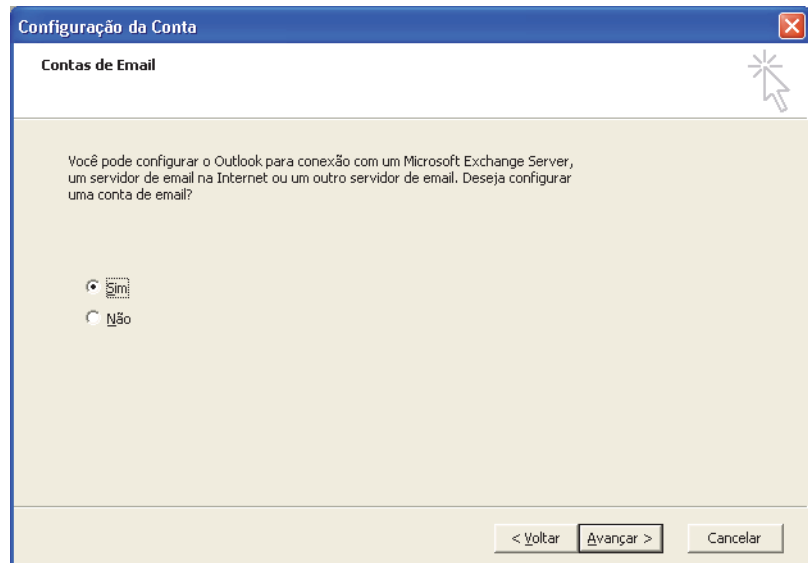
Configuração da Conta

Contas de Email

Você pode configurar o Outlook para conexão com um Microsoft Exchange Server, um servidor de email na Internet ou um outro servidor de email. Deseja configurar uma conta de email?

Sim

Não

< Voltar

Avançar >

Cancelar